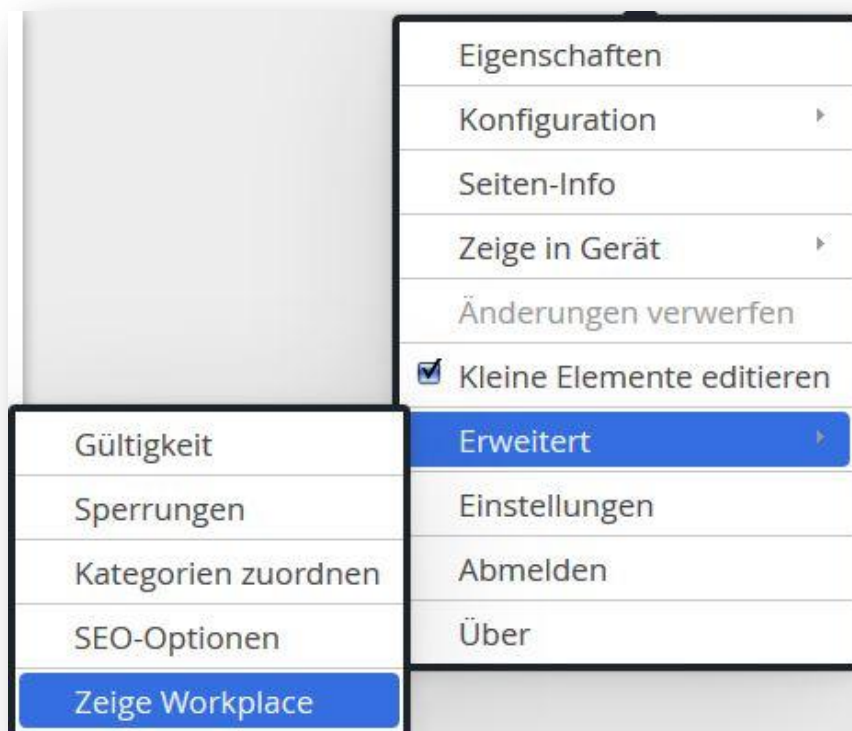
Eigenschaften
Konfiguration
Seiten-Info
Zeige in Gerät
Änderungen verwerfen
Kleine Elemente editieren
Erweitert
Einstellungen
Abmelden
Über

Gültigkeit
Sperrungen
Kategorien zuordnen
SEO-Optionen
Zeige Workplace